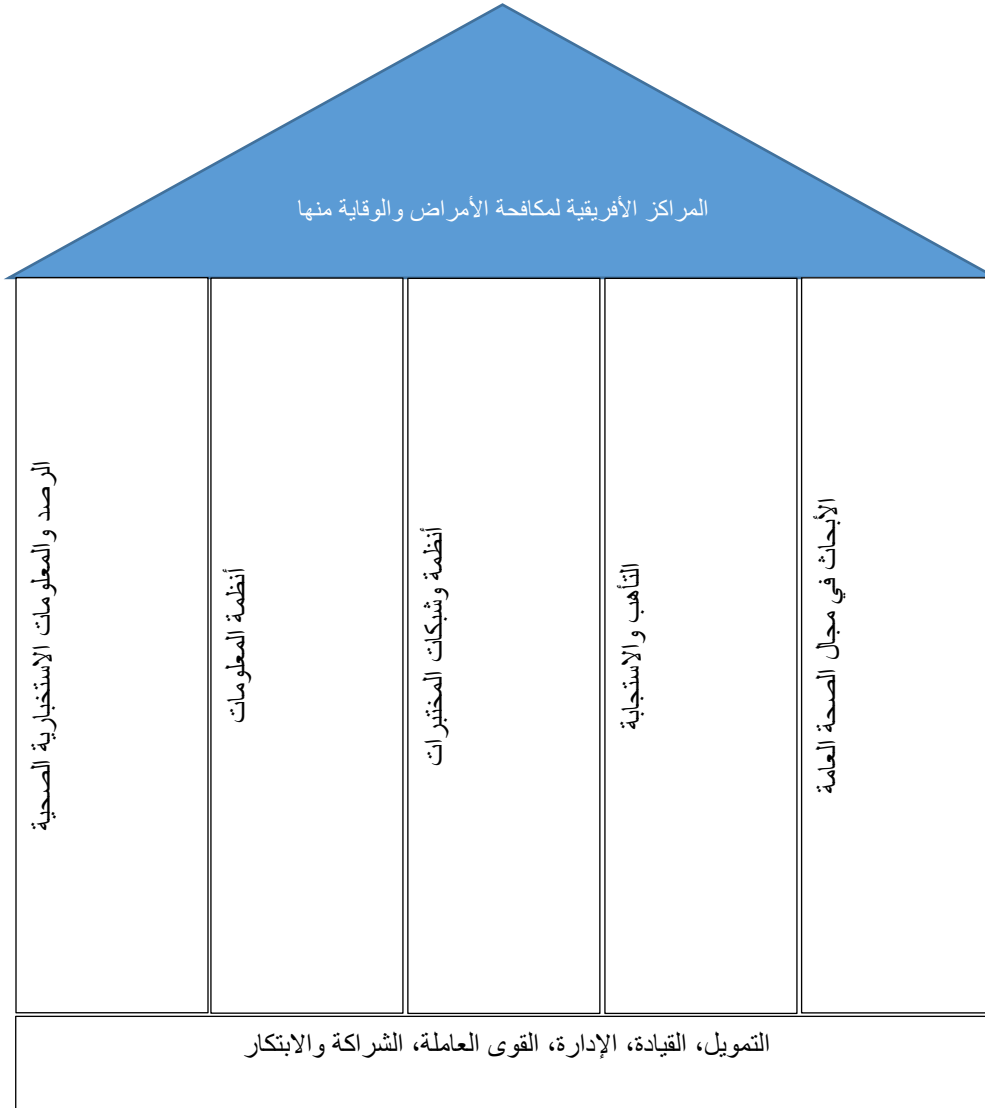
المراكز الأفريقية لمكافحة الأمراض والوقاية منها

الأبحاث في مجال الصحة العامة

التأهب والاستجابة

أنظمة وشبكات المختبرات

أنظمة المعلومات

الرصد والمعلومات الاستخبارية الصحية

التمويل، القيادة، الإدارة، القوى العاملة، الشراكة والابتكار